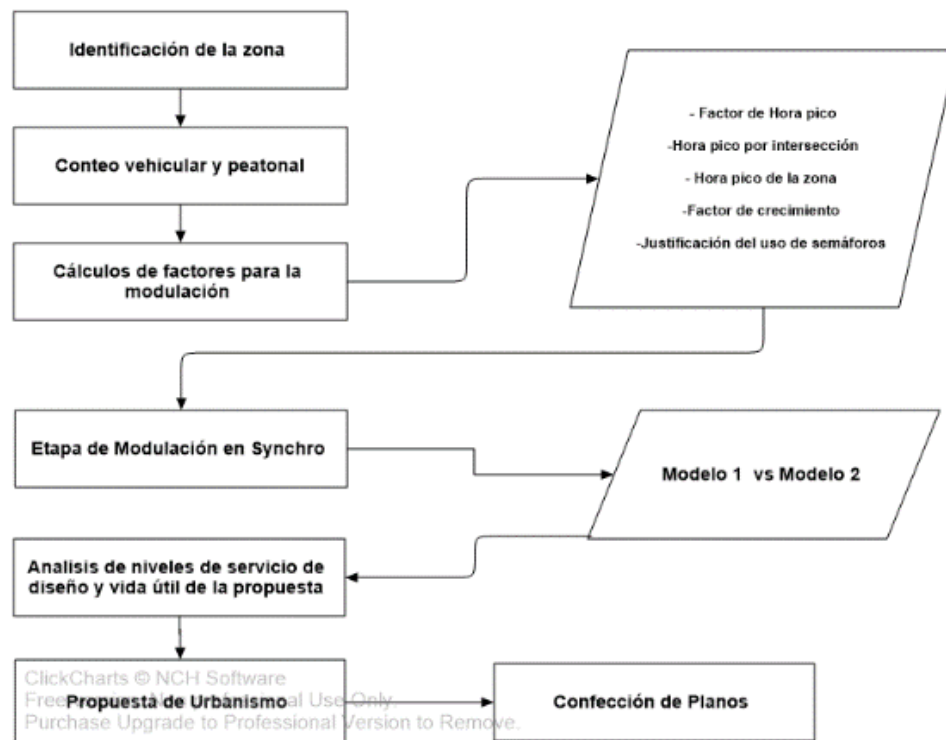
Identificación de la zona

Conteo vehicular y peatonal

Cálculos de factores para la modulación

- Factor de Hora pico

-Hora pico por intersección

- Hora pico de la zona

-Factor de crecimiento

-Justificación del uso de semáforos

Etapa de Modulación en Synchro

Modelo 1 vs Modelo 2

Analisis de niveles de servicio de diseño y vida útil de la propuesta

ClickCharts © NCH Software
Free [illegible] al Use Only.
Purchase Upgrade to Professional Version to Remove.

Propuesta de Urbanismo

Confección de Planos